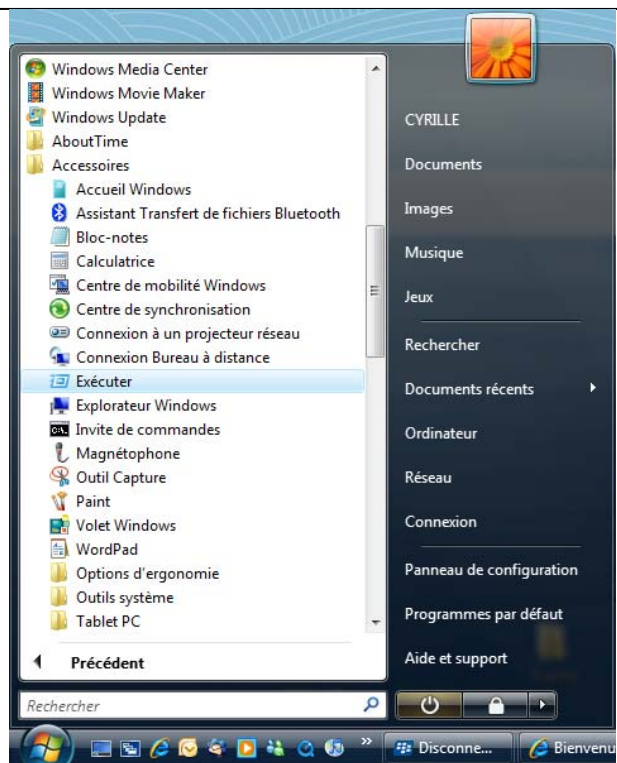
Windows Media Center
Windows Movie Maker
Windows Update
AboutTime
Accessoires
Accueil Windows
Assistant Transfert de fichiers Bluetooth
Bloc-notes
Calculatrice
Centre de mobilité Windows
Centre de synchronisation
Connexion à un projecteur réseau
Connexion Bureau à distance
Exécuter
Explorateur Windows
Invite de commandes
Magnétophone
Outil Capture
Paint
Volet Windows
WordPad
Options d'ergonomie
Outils système
Tablet PC

Précédent

Rechercher

CYRILLE
Documents
Images
Musique
Jeux
Rechercher
Documents récents
Ordinateur
Réseau
Connexion
Panneau de configuration
Programmes par défaut
Aide et support

Disconne...
Bienvenu